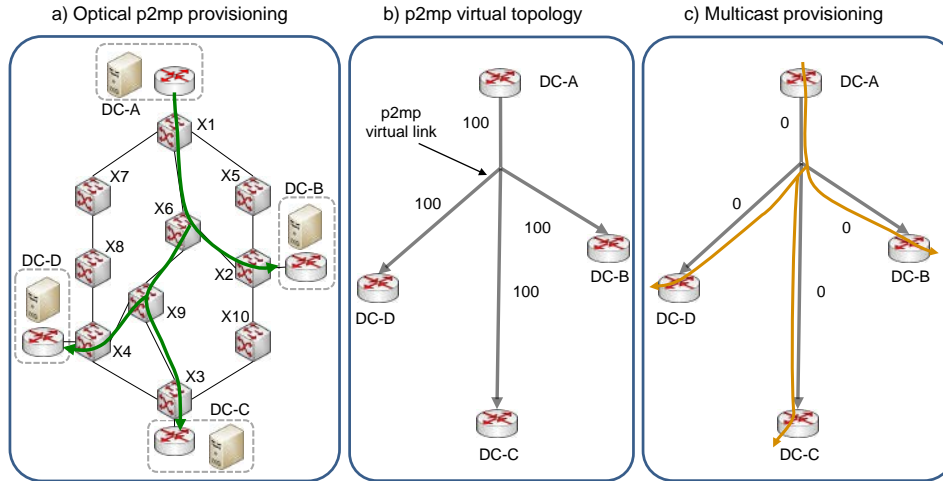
a) Optical p2mp provisioning

DC-A
X1
X7
X5
DC-B
X6
X8
X2
DC-D
X9
X10
X4
X3
DC-C

b) p2mp virtual topology

DC-A
p2mp virtual link
100
100
100
100
DC-B
DC-D
DC-C

c) Multicast provisioning

DC-A
0
0
0
0
DC-B
DC-D
DC-C